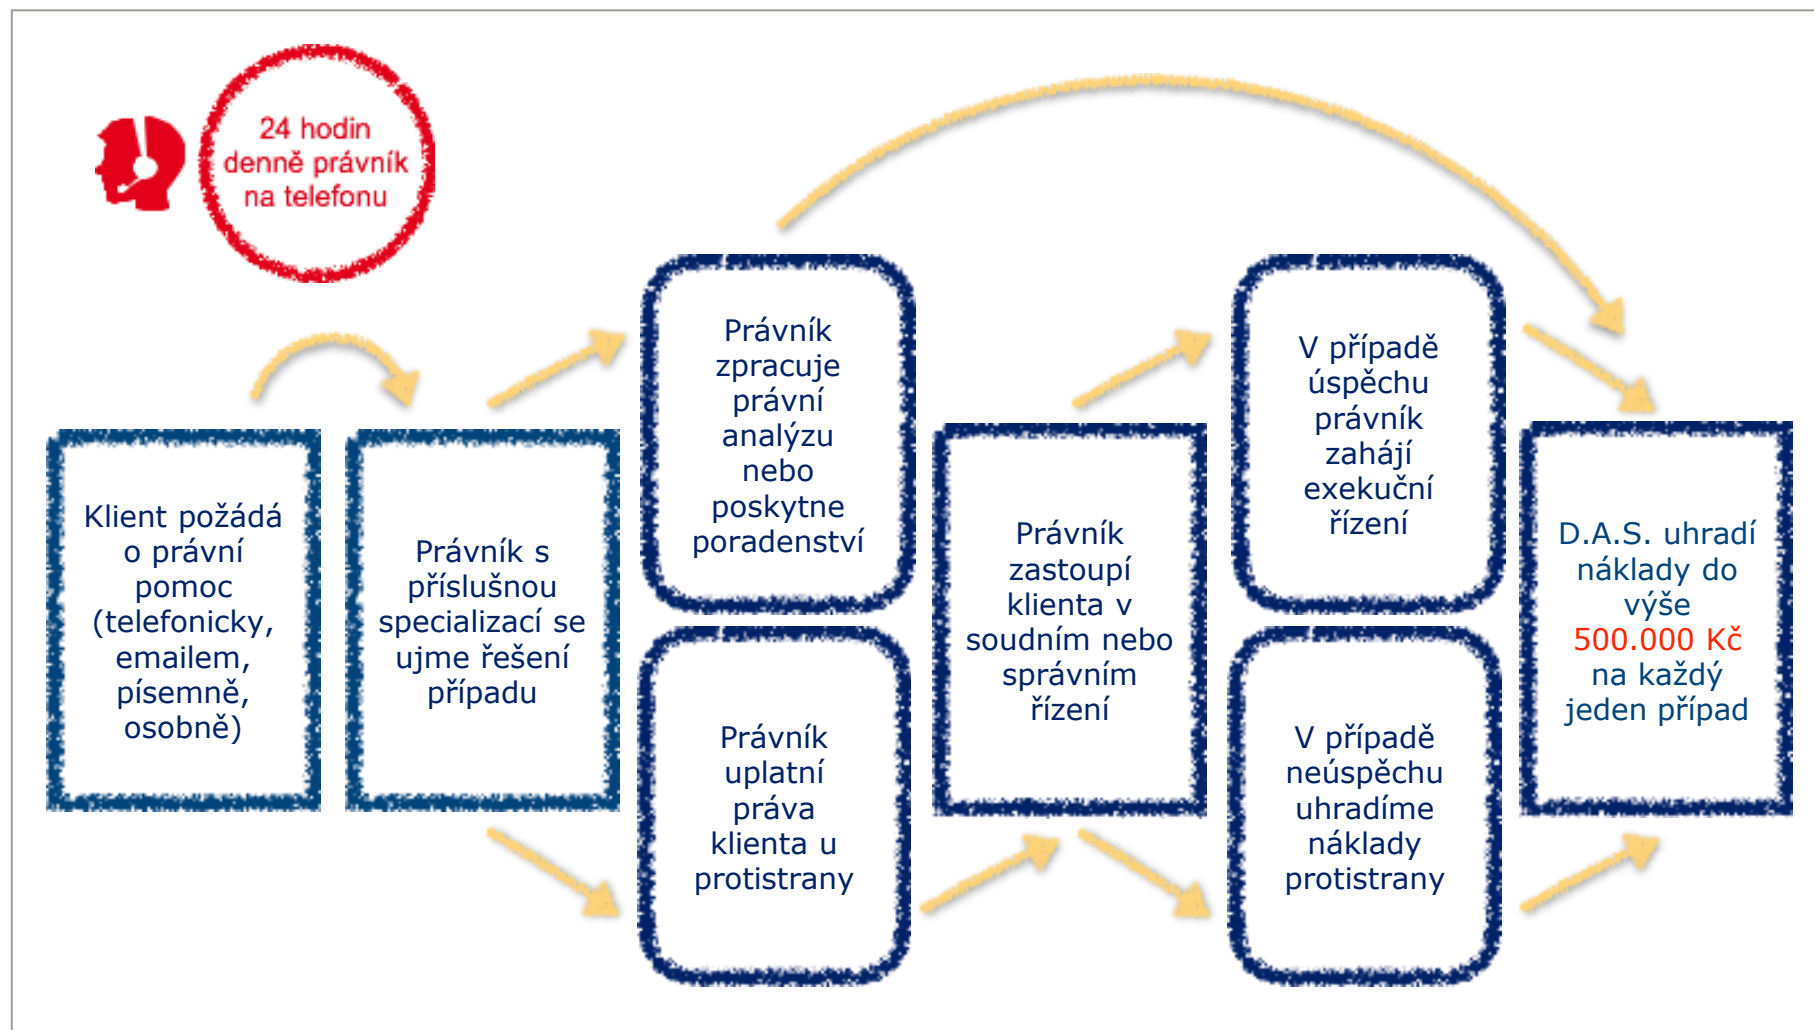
24 hodin denně právník na telefonu

Klient požádá o právní pomoc (telefonicky, emailem, písemně, osobně)

Právník s příslušnou specializací se ujme řešení případu

Právník zpracuje právní analýzu nebo poskytne poradenství

Právník uplatní práva klienta u protistrany

Právník zastoupí klienta v soudním nebo správním řízení

V případě úspěchu právník zahájí exekuční řízení

V případě neúspěchu uhradíme náklady protistrany

D.A.S. uhradí náklady do výše 500.000 Kč na každý jeden případ